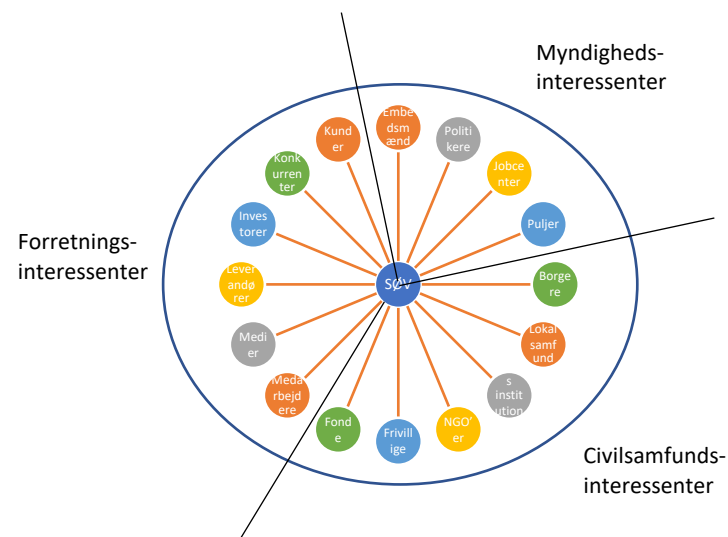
Myndigheds-interessenter

Forretnings-interessenter

Civilsamfunds-interessenter

SØV

Embedsmænd

Politikere

Jobcenter

Puljer

Borgere

Lokalsamfund

s institution

NGO'er

Frivillige

Fonde

Medarbejdere

Medier

Leverandører

Investorer

Konkurrenter

Kunder